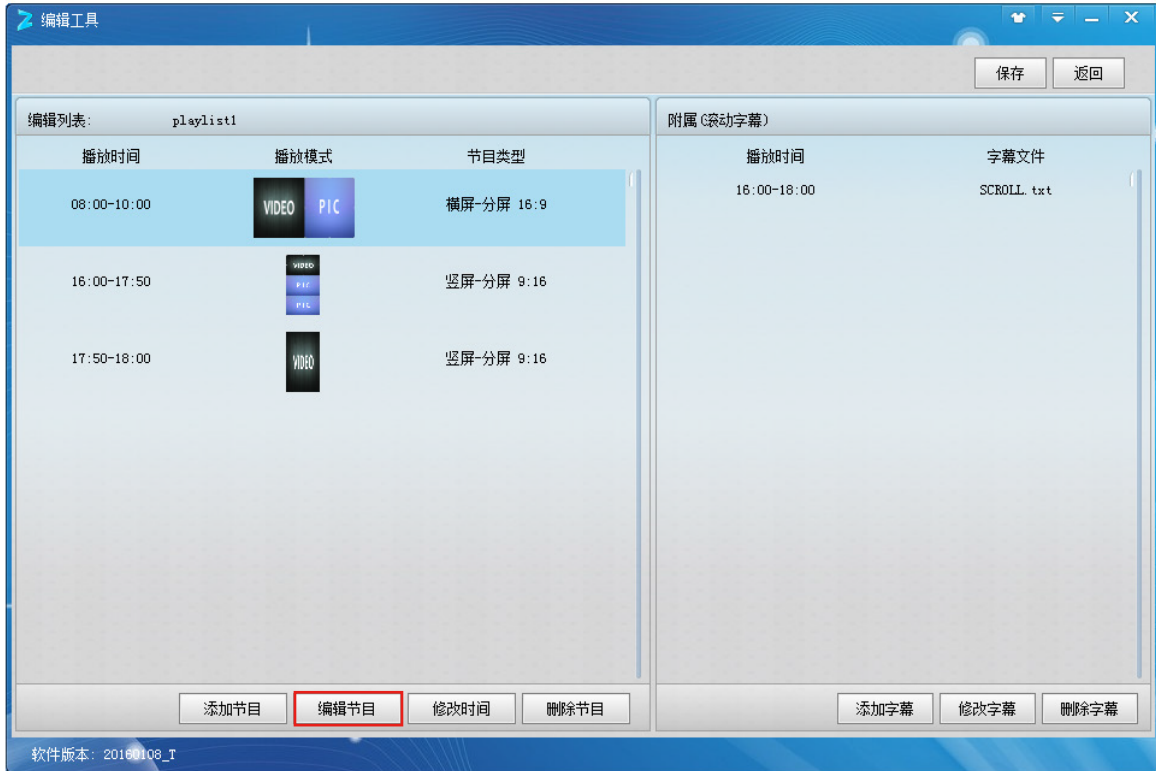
编辑工具

保存
返回

编辑列表: playlist1

| 播放时间 | 播放模式 | 节目类型 |
|---|---|---|
| 08:00-10:00 | VIDEO PIC | 横屏-分屏 16:9 |
| 16:00-17:50 | VIDEO PIC PIC | 竖屏-分屏 9:16 |
| 17:50-18:00 | VIDEO | 竖屏-分屏 9:16 |

添加节目
编辑节目
修改时间
删除节目

附属(滚动字幕)

| 播放时间 | 字幕文件 |
|---|---|
| 16:00-18:00 | SCROLL.txt |

添加字幕
修改字幕
删除字幕

软件版本: 20160108_T